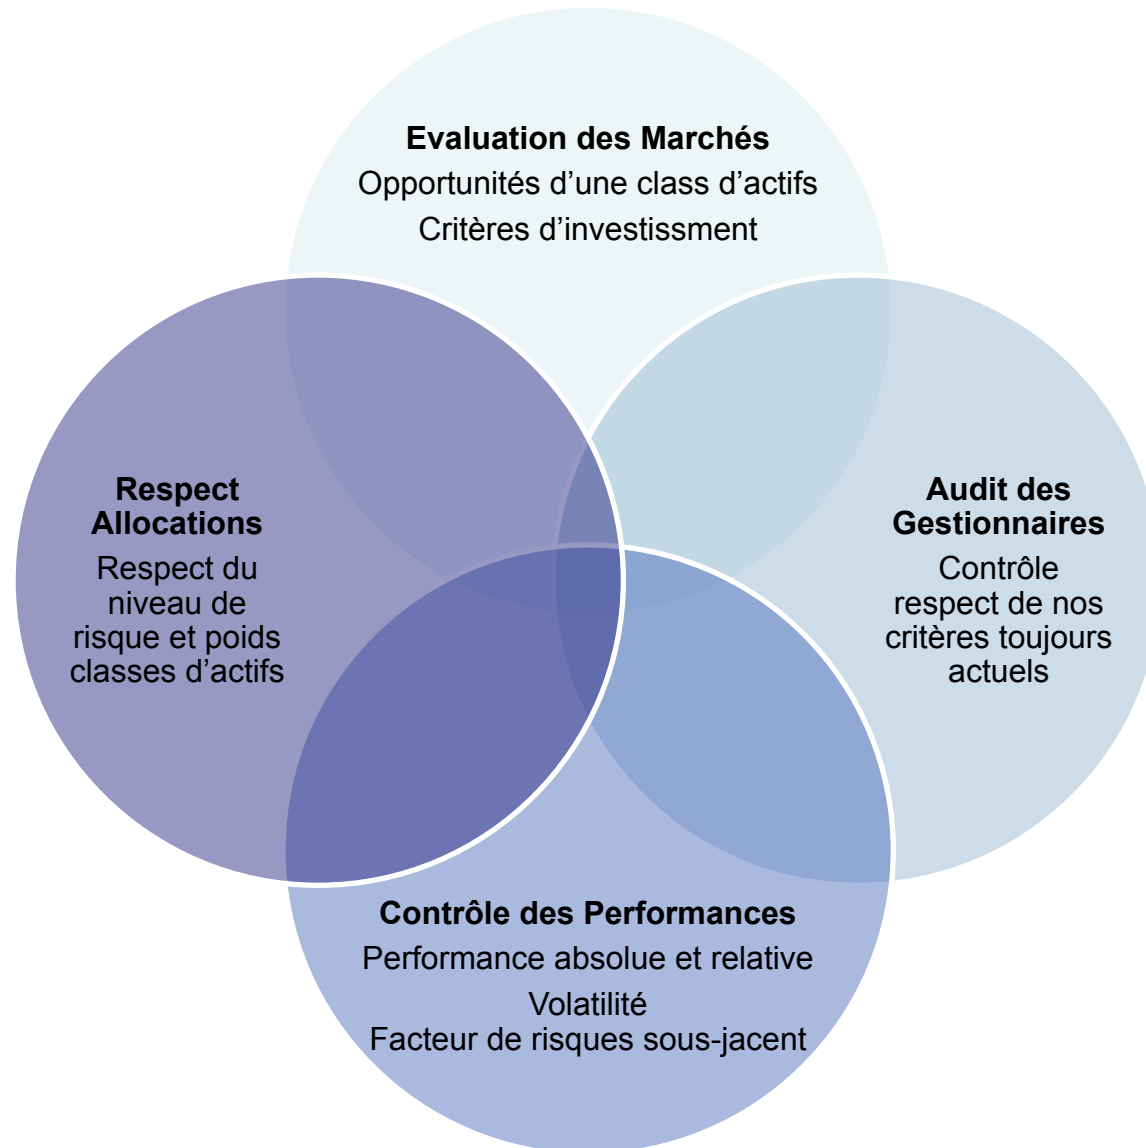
Evaluation des Marchés
Opportunités d’une class d’actifs
Critères d’investissment

Respect Allocations
Respect du niveau de risque et poids classes d’actifs

Audit des Gestionnaires
Contrôle respect de nos critères toujours actuels

Contrôle des Performances
Performance absolue et relative
Volatilité
Facteur de risques sous-jacent